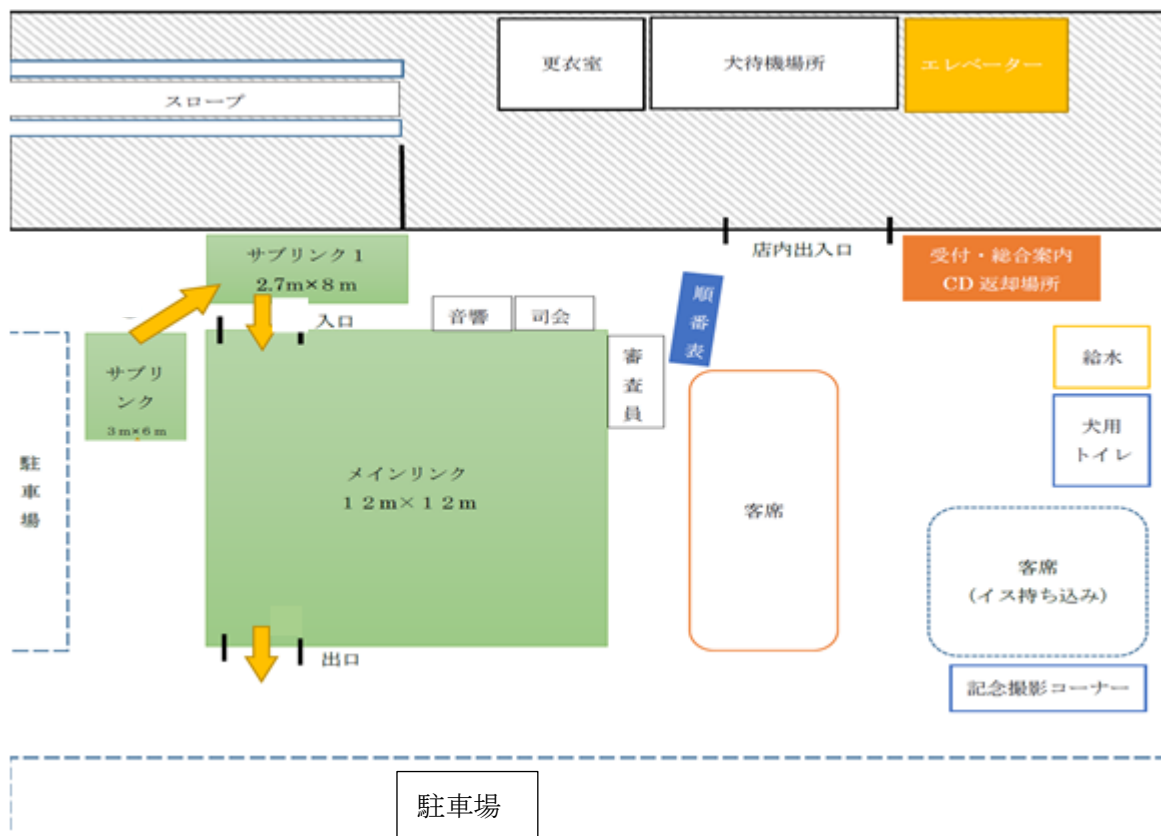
スロープ

更衣室

大待機場所

エレベーター

店内出入口

受付・総合案内
CD 返却場所

サブリンク１
2.7m×８ｍ

入口

音響

司会

順番表

審査員

サブリンク
3ｍ×6ｍ

駐車場

メインリンク
１２ｍ×１２ｍ

客席

給水

犬用トイレ

客席
（イス持ち込み）

出口

記念撮影コーナー

駐車場